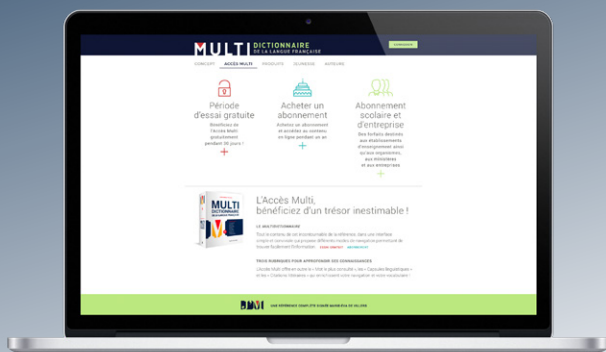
MULTI DICTIONNAIRE DE LA LANGUE FRANÇAISE

CONNEXION

CONCEPT ACCÈS MULTI PRODUITS JEUNESSE AUTEURS

Période d'essai gratuite

Bénéficiez de l'Accès Multi gratuitement pendant 30 jours !

+

Acheter un abonnement

Achetez un abonnement et accédez au contenu en ligne pendant un an

+

Abonnement scolaire et d'entreprise

Des forfaits destinés aux établissements d'enseignement ainsi qu'aux organismes, aux ministères et aux entreprises

+

L'Accès Multi, bénéficiez d'un trésor inestimable !

LE MULTIDICTIONNAIRE

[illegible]

TROIS RUBRIQUES POUR APPROFONDIR SES CONNAISSANCES

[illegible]

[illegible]